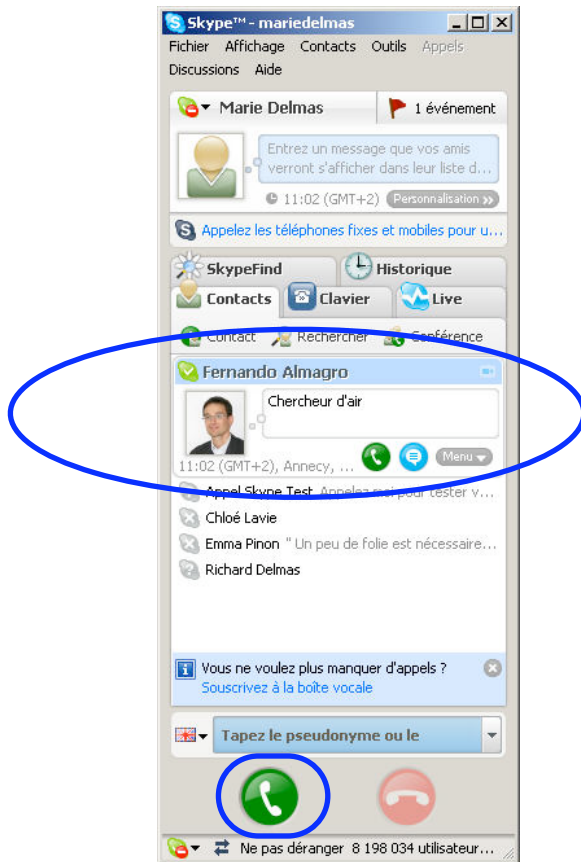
Skype™ - mariedelmas

Fichier Affichage Contacts Outils Appels Discussions Aide

Marie Delmas

1 événement

Entrez un message que vos amis verront s'afficher dans leur liste d...

11:02 (GMT+2)

Personnalisation

Appelez les téléphones fixes et mobiles pour u...

SkypeFind

Historique

Contacts

Clavier

Live

Contact

Rechercher

Conférence

Fernando Almagro

Chercheur d'air

11:02 (GMT+2), Annecy, ...

Menu

Appel Skype Test Appelez-moi pour tester v...

Chloé Lavie

Emma Pinon " Un peu de folie est nécessaire...

Richard Delmas

Vous ne voulez plus manquer d'appels ?
Souscrivez à la boîte vocale

Tapez le pseudonyme ou le

Ne pas déranger 8 198 034 utilisateur...